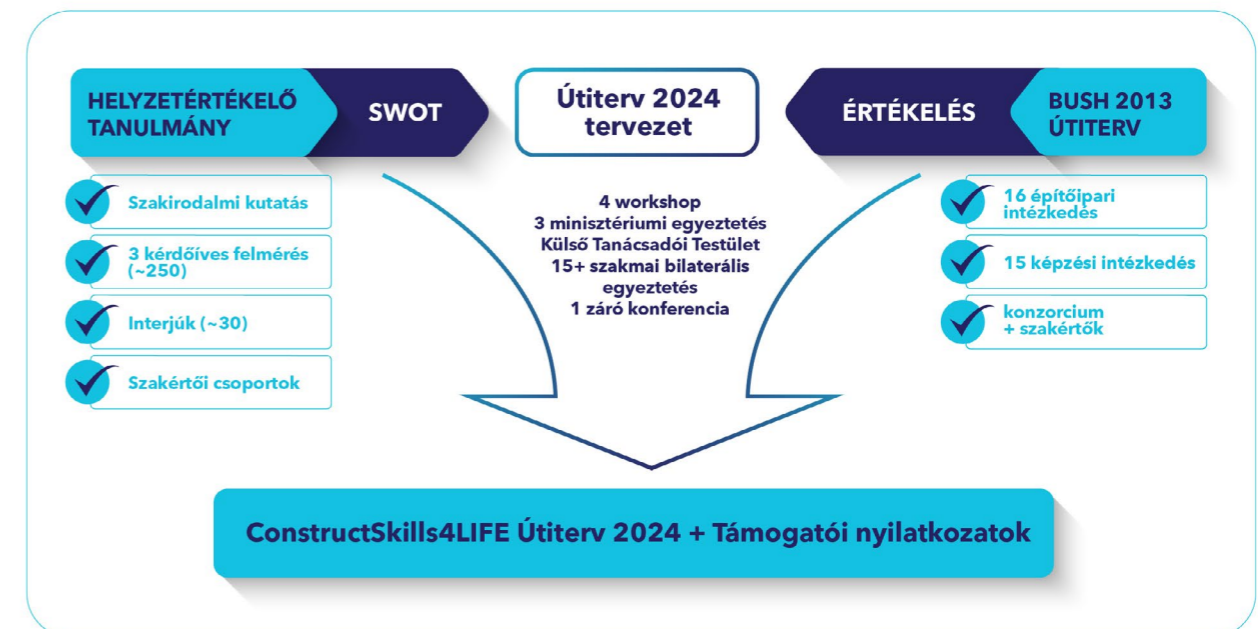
HELYZETÉRTÉKELŐ TANULMÁNY

SWOT

Útiterv 2024 tervezet

ÉRTÉKELÉS

BUSH 2013 ÚTITERV

Szakirodalmi kutatás

3 kérdőíves felmérés (~250)

Interjúk (~30)

Szakértői csoportok

4 workshop
3 minisztériumi egyeztetés
Külső Tanácsadói Testület
15+ szakmai bilaterális egyeztetés
1 záró konferencia

16 építőipari intézkedés

15 képzési intézkedés

konzorcium + szakértők

ConstructSkills4LIFE Útiterv 2024 + Támogatói nyilatkozatok